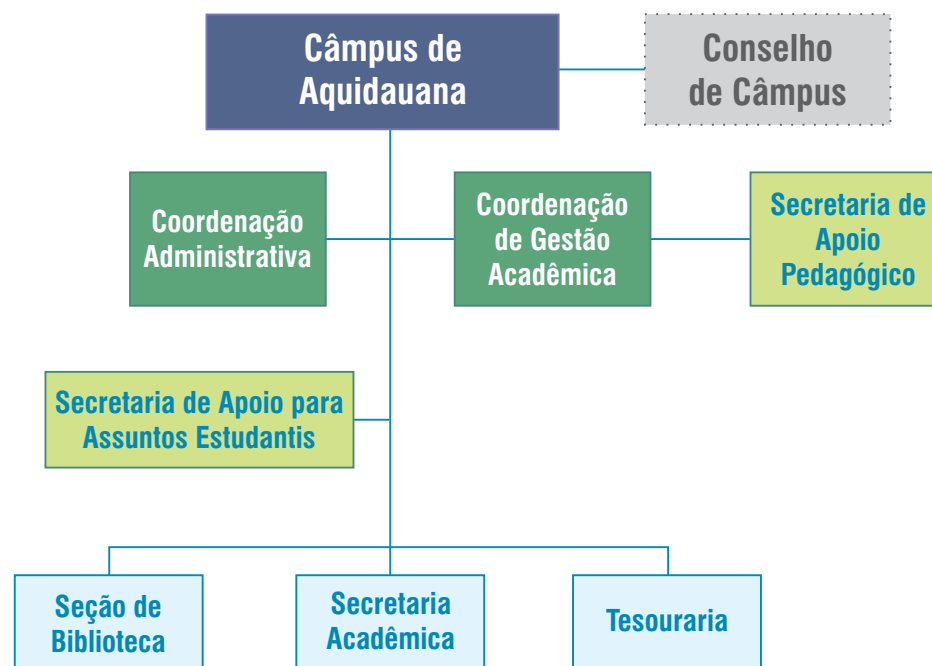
Câmpus de Aquidauana

Conselho de Câmpus

Coordenação Administrativa

Coordenação de Gestão Acadêmica

Secretaria de Apoio Pedagógico

Secretaria de Apoio para Assuntos Estudantis

Seção de Biblioteca

Secretaria Acadêmica

Tesouraria